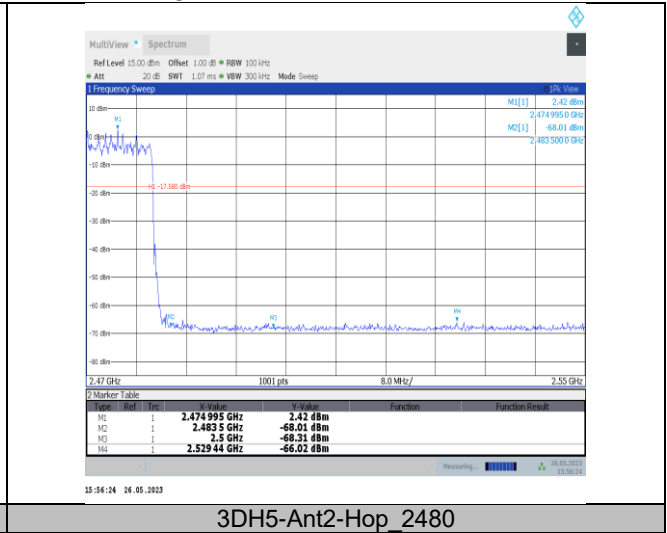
MultiView Spectrum

Ref Level 15.00 dBm Offset 1.00 dB RBW 100 kHz
Att 20 dB SWT 1.07 ms VBW 300 kHz Mode Sweep

1 Frequency Sweep 1Pk View

M1[1] 2.42 dBm
2.474 995 0 GHz
M2[1] -68.01 dBm
2.483 500 0 GHz

10 dBm
M1
0 dBm
-10 dBm
-20 dBm
H1 -17.580 dBm
-30 dBm
-40 dBm
-50 dBm
-60 dBm
M2 M3 M4
-70 dBm
-80 dBm

2.47 GHz 1001 pts 8.0 MHz/ 2.55 GHz

2 Marker Table

| Type | Ref | Trc | X-Value | Y-Value | Function | Function Result |
|---|---|---|---|---|---|---|
| M1 | | 1 | 2.474 995 GHz | 2.42 dBm | | |
| M2 | | 1 | 2.483 5 GHz | -68.01 dBm | | |
| M3 | | 1 | 2.5 GHz | -68.31 dBm | | |
| M4 | | 1 | 2.529 44 GHz | -66.02 dBm | | |

Measuring... 26.05.2023 15:56:24

15:56:24 26.05.2023

3DH5-Ant2-Hop_2480